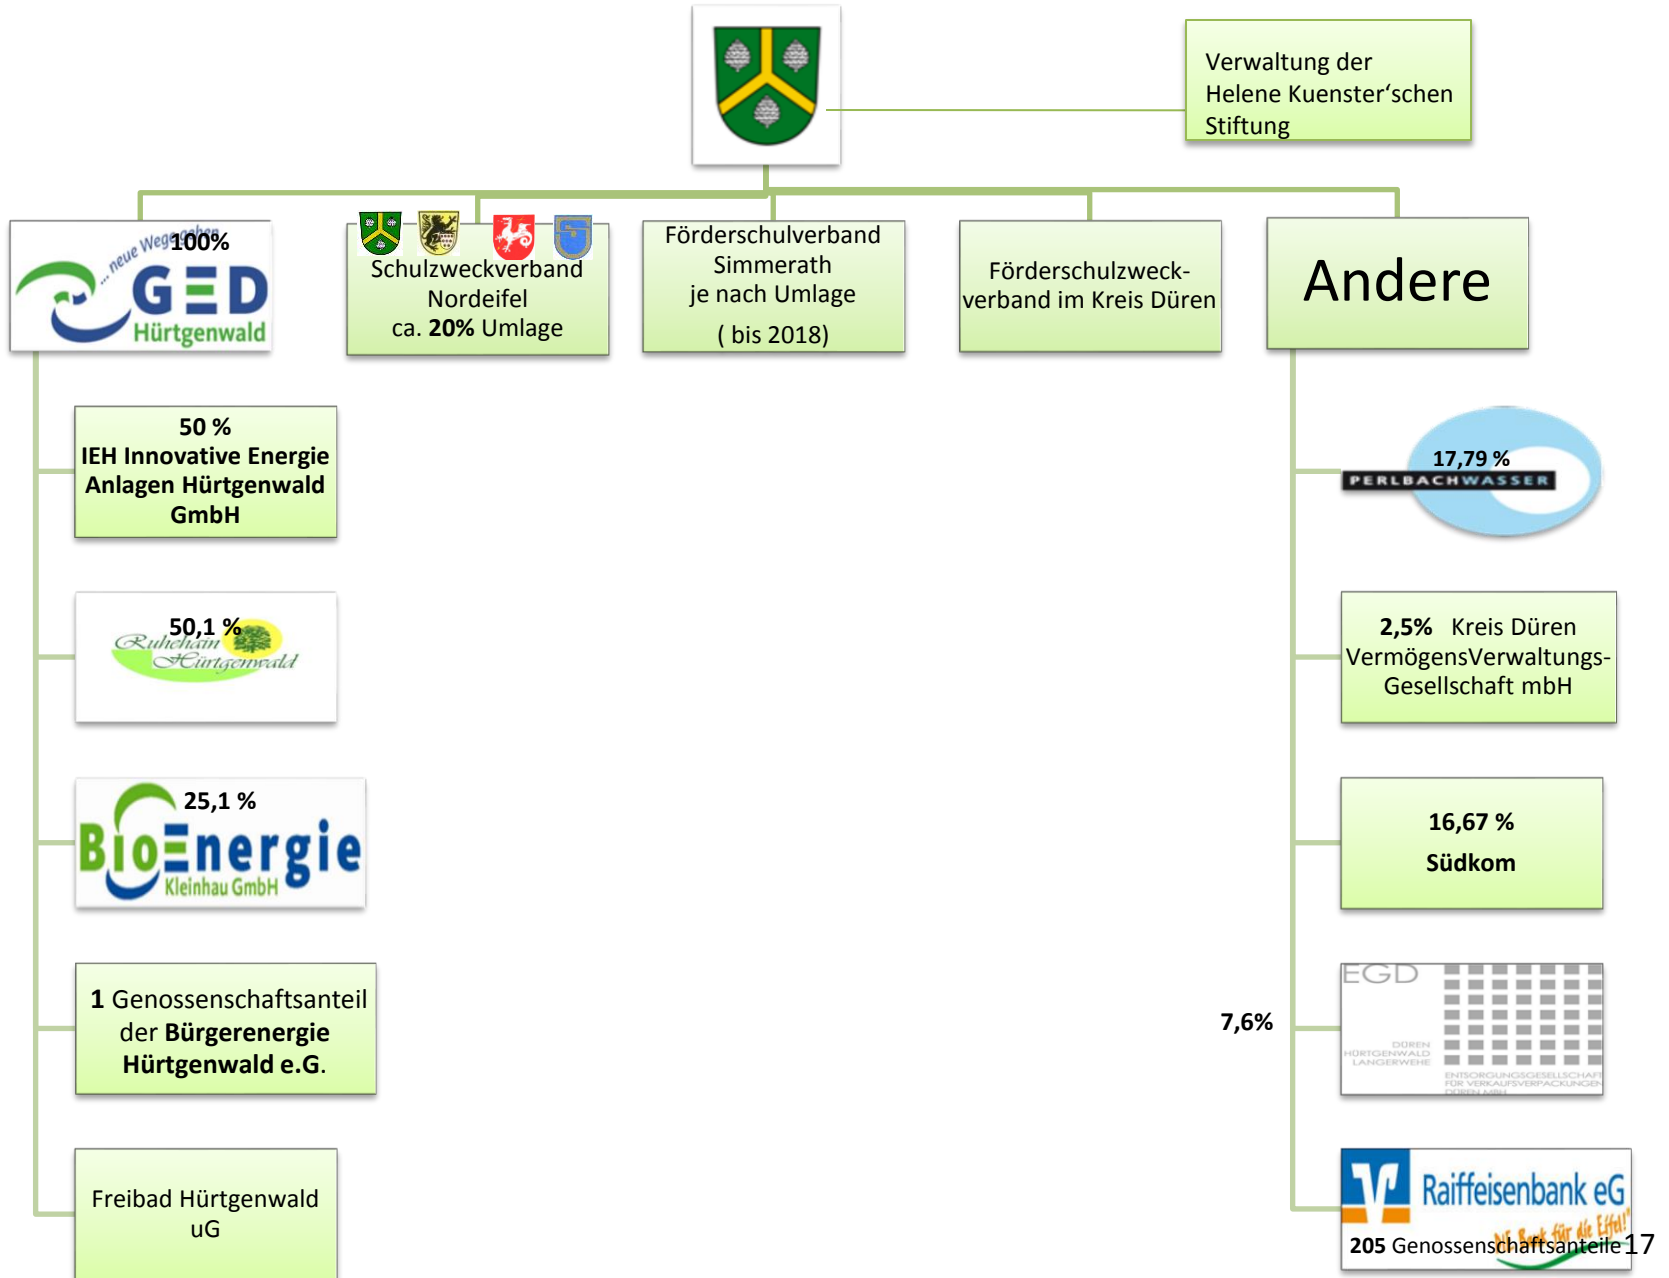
Verwaltung der Helene Kuenster'schen Stiftung

... neue Wege gehen 100%
GED Hürtgenwald

Schulzweckverband Nordeifel ca. **20%** Umlage

Förderschulverband Simmerath je nach Umlage ( bis 2018)

Förderschulzweckverband im Kreis Düren

Andere

50 %
IEH Innovative Energie Anlagen Hürtgenwald GmbH

50,1 %
Ruhehain Hürtgenwald

25,1 %
BioEnergie Kleinhau GmbH

1 Genossenschaftsanteil der **Bürgerenergie Hürtgenwald e.G.**

Freibad Hürtgenwald uG

17,79 %
PERLBACHWASSER

2,5% Kreis Düren VermögensVerwaltungs-Gesellschaft mbH

16,67 %
Südkom

7,6%
EGD
DÜREN HÜRTGENWALD LANGERWEHE
ENTSORGUNGSGESELLSCHAFT FÜR VERKAUFSVERPACKUNGEN DÜREN MBH

Raiffeisenbank eG
Die Bank für die Eifel!
205 Genossenschaftsanteile

17